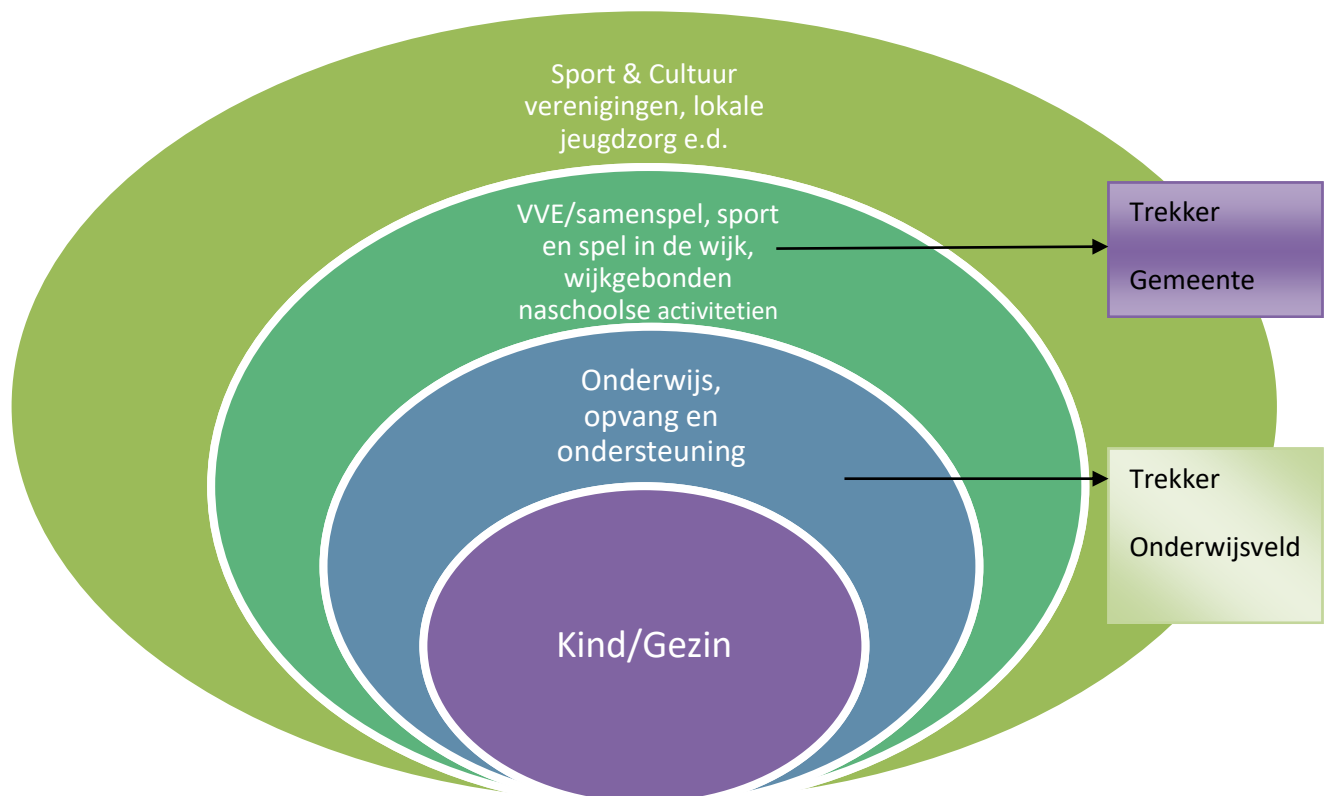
Sport & Cultuur verenigingen, lokale jeugdzorg e.d.

VVE/samenspel, sport en spel in de wijk, wijkgebonden naschoolse activitetien

Trekker

Gemeente

Onderwijs, opvang en ondersteuning

Trekker

Onderwijsveld

Kind/Gezin